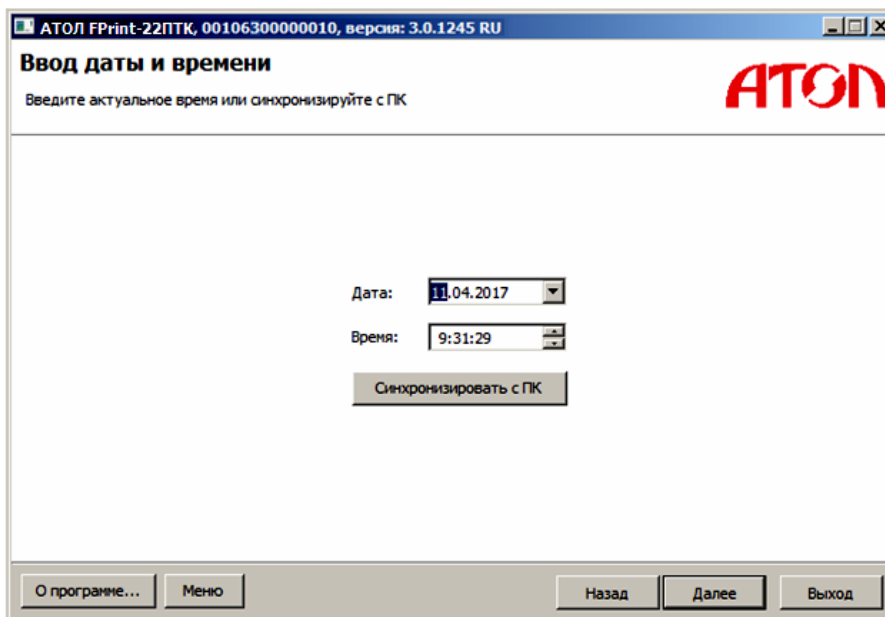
АТОЛ FPrint-22ПТК, 00106300000010, версия: 3.0.1245 RU

Ввод даты и времени

Введите актуальное время или синхронизируйте с ПК

АТОЛ

Дата: 11.04.2017

Время: 9:31:29

Синхронизировать с ПК

О программе... Меню Назад Далее Выход